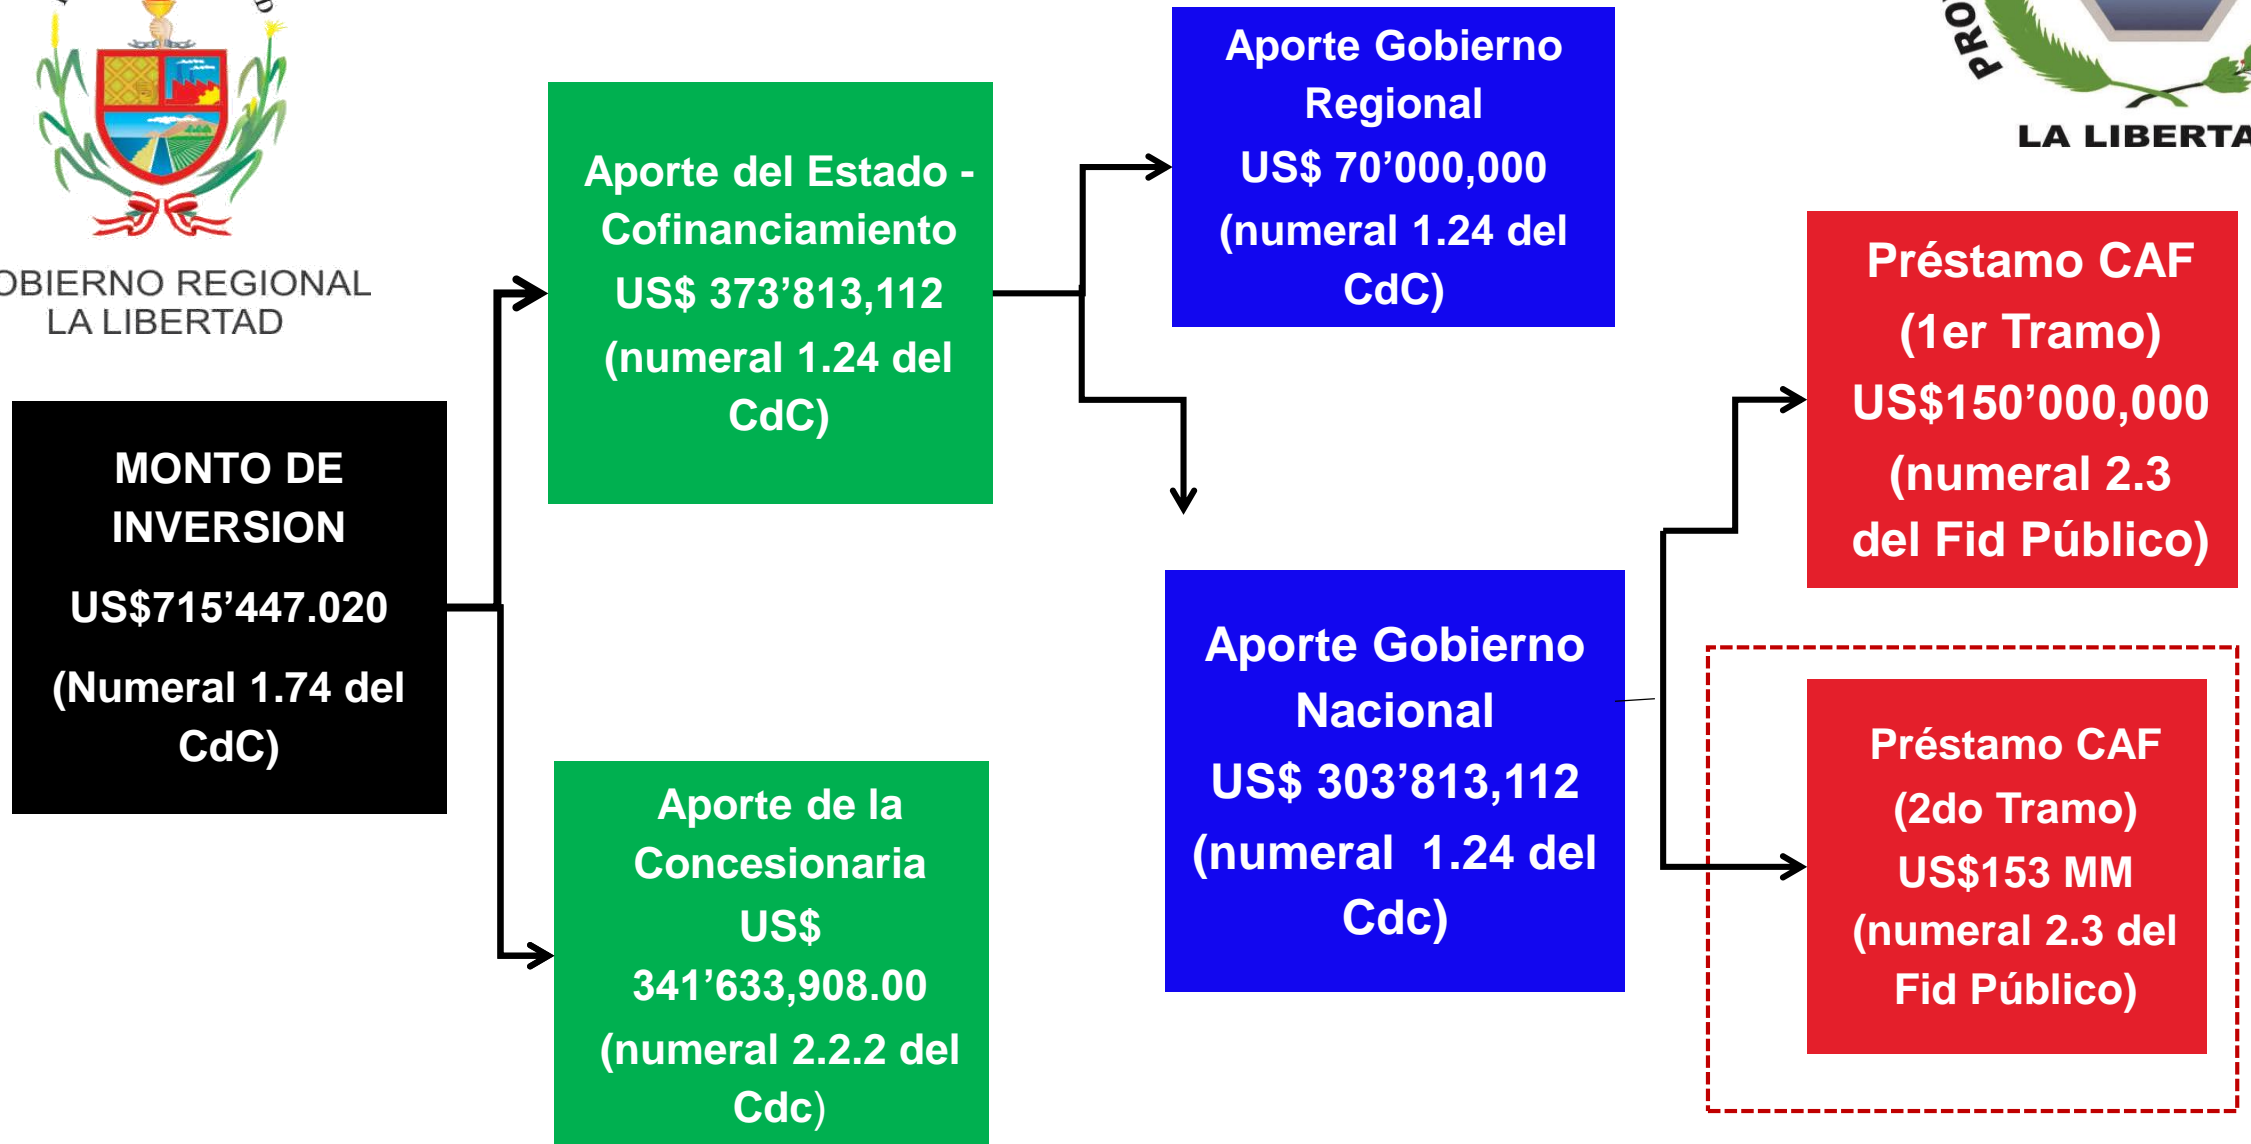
OBIERNO REGIONAL
LA LIBERTAD

PRO

LA LIBERTA

MONTO DE INVERSION
US$715'447.020
(Numeral 1.74 del CdC)

Aporte del Estado - Cofinanciamiento
US$ 373'813,112
(numeral 1.24 del CdC)

Aporte de la Concesionaria
US$ 341'633,908.00
(numeral 2.2.2 del Cdc)

Aporte Gobierno Regional
US$ 70'000,000
(numeral 1.24 del CdC)

Aporte Gobierno Nacional
US$ 303'813,112
(numeral 1.24 del Cdc)

Préstamo CAF
(1er Tramo)
US$150'000,000
(numeral 2.3 del Fid Público)

Préstamo CAF
(2do Tramo)
US$153 MM
(numeral 2.3 del Fid Público)